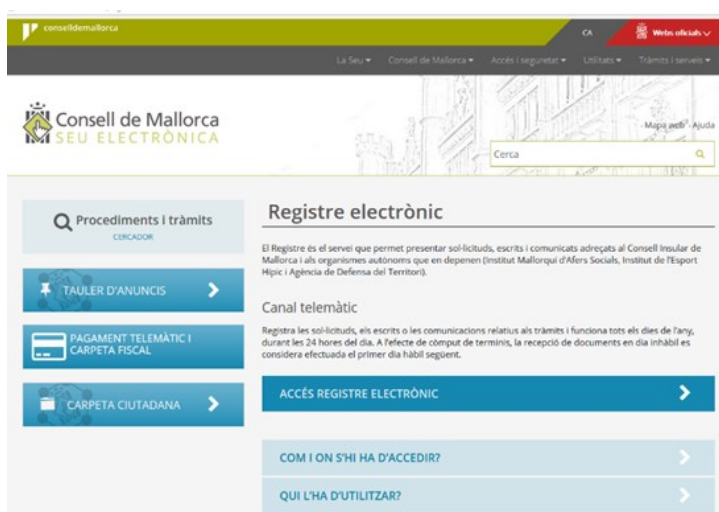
conselldemallorca

CA

Webs oficials

La Seu ▾ Consell de Mallorca ▾ Accés i seguretat ▾ Utilitats ▾ Tràmits i serveis ▾

Consell de Mallorca
SEU ELECTRÒNICA

Mapa web · Ajuda

Cerca

Procediments i tràmits
CERCADOR

TAULER D'ANUNCIS

PAGAMENT TELEMÀTIC I CARPETA FISCAL

CARPETA CIUTADANA

Registre electrònic

El Registre és el servei que permet presentar sol·licituds, escrits i comunicats adreçats al Consell Insular de Mallorca i als organismes autònoms que en depenen (Institut Mallorquí d'Afers Socials, Institut de l'Esport Hípic i Agència de Defensa del Territori).

Canal telemàtic

Registra les sol·licituds, els escrits o les comunicacions relatius als tràmits i funciona tots els dies de l'any, durant les 24 hores del dia. A l'efecte de còmput de terminis, la recepció de documents en dia inhàbil es considera efectuada el primer dia hàbil següent.

ACCÉS REGISTRE ELECTRÒNIC

COM I ON S'HI HA D'ACCEDIR?

QUI L'HA D'UTILITZAR?